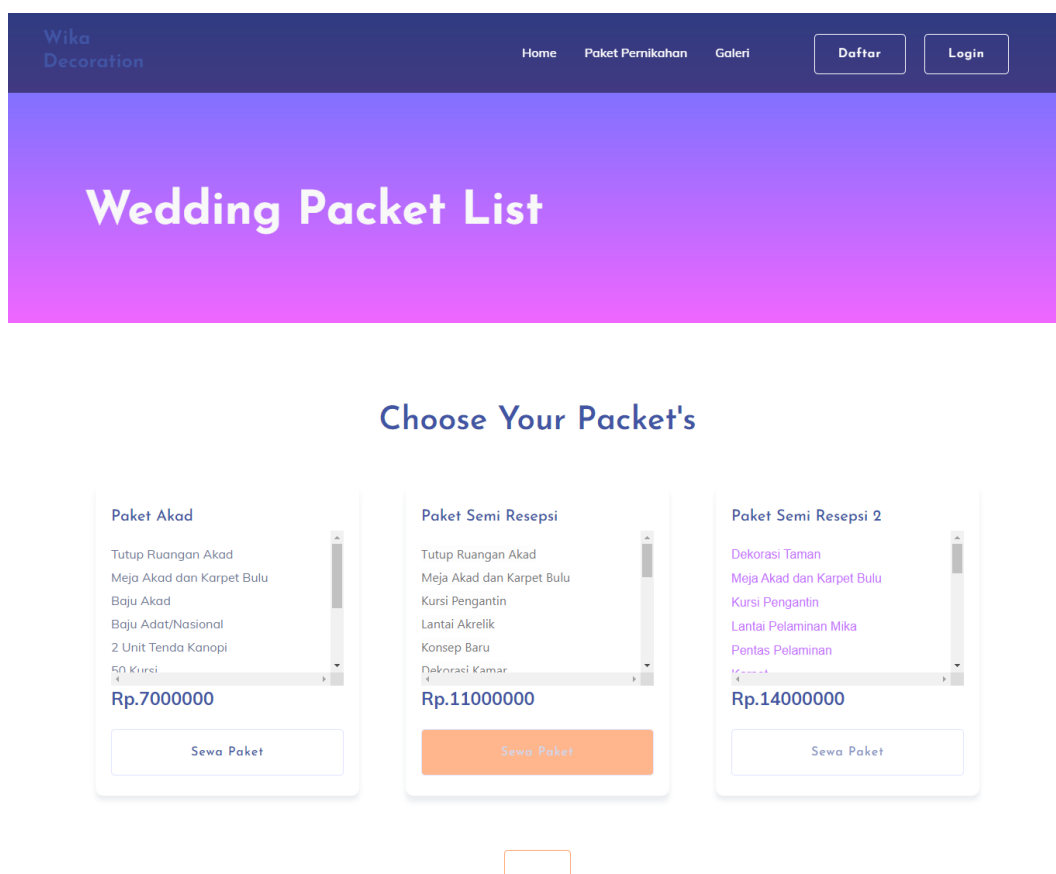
Wika Decoration

Home Paket Pernikahan Galeri

Daftar Login

Wedding Packet List

Choose Your Packet's

Paket Akad

Tutup Ruangan Akad
Meja Akad dan Karpet Bulu
Baju Akad
Baju Adat/Nasional
2 Unit Tenda Kanopi
50 Kursi

Rp.7000000

Sewa Paket

Paket Semi Resepsi

Tutup Ruangan Akad
Meja Akad dan Karpet Bulu
Kursi Pengantin
Lantai Akrelik
Konsep Baru
Dekorasi Kamar

Rp.11000000

Sewa Paket

Paket Semi Resepsi 2

Dekorasi Taman
Meja Akad dan Karpet Bulu
Kursi Pengantin
Lantai Pelaminan Mika
Pentas Pelaminan
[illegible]

Rp.14000000

Sewa Paket